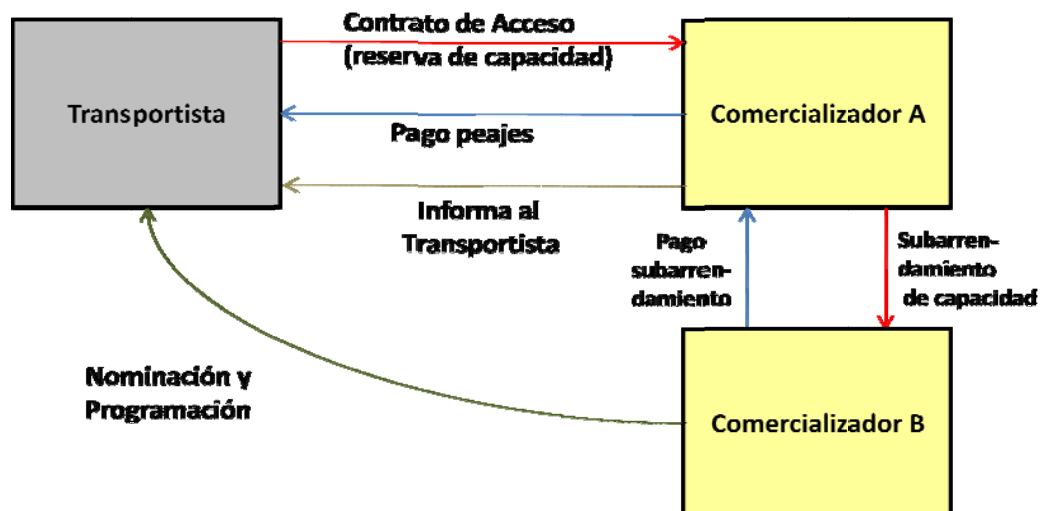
Transportista

Contrato de Acceso (reserva de capacidad)

Comercializador A

Pago peajes

Informa al Transportista

Pago subarrendamiento

Subarrendamiento de capacidad

Nominación y Programación

Comercializador B